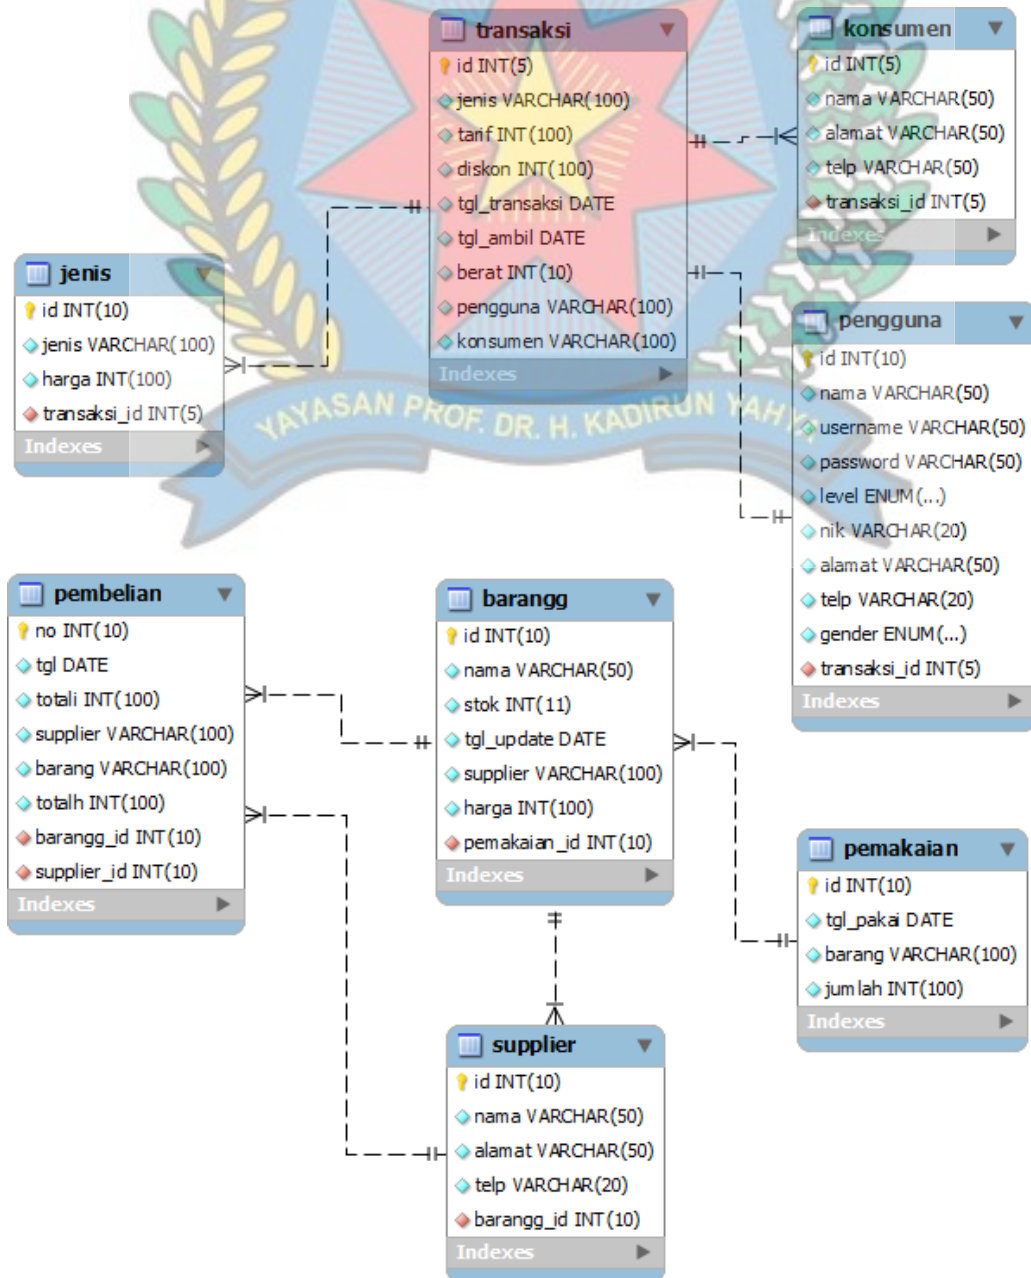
transaksi
id INT(5)
jenis VARCHAR(100)
tarif INT(100)
diskon INT(100)
tgl_transaksi DATE
tgl_ambil DATE
berat INT(10)
pengguna VARCHAR(100)
konsumen VARCHAR(100)
Indexes

konsumen
id INT(5)
nama VARCHAR(50)
alamat VARCHAR(50)
telp VARCHAR(50)
transaksi_id INT(5)
Indexes

jenis
id INT(10)
jenis VARCHAR(100)
harga INT(100)
transaksi_id INT(5)
Indexes

YAYASAN PROF. DR. H. KADIRUN YAHYA

pengguna
id INT(10)
nama VARCHAR(50)
username VARCHAR(50)
password VARCHAR(50)
level ENUM(...)
nik VARCHAR(20)
alamat VARCHAR(50)
telp VARCHAR(20)
gender ENUM(...)
transaksi_id INT(5)
Indexes

pembelian
no INT(10)
tgl DATE
totali INT(100)
supplier VARCHAR(100)
barang VARCHAR(100)
totalh INT(100)
barangg_id INT(10)
supplier_id INT(10)
Indexes

barangg
id INT(10)
nama VARCHAR(50)
stok INT(11)
tgl_update DATE
supplier VARCHAR(100)
harga INT(100)
pemakaian_id INT(10)
Indexes

pemakaian
id INT(10)
tgl_pakai DATE
barang VARCHAR(100)
jumlah INT(100)
Indexes

supplier
id INT(10)
nama VARCHAR(50)
alamat VARCHAR(50)
telp VARCHAR(20)
barangg_id INT(10)
Indexes